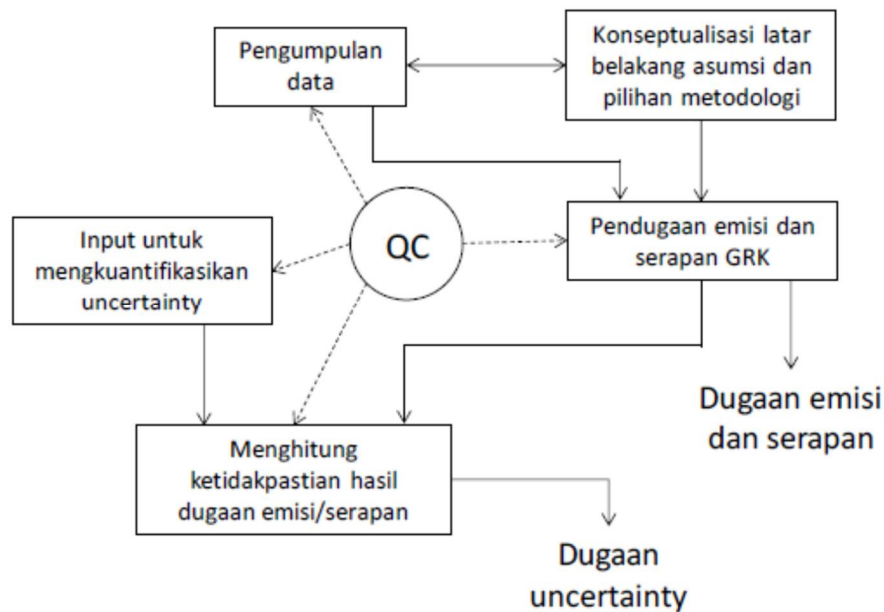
Pengumpulan data

Konseptualisasi latar belakang asumsi dan pilihan metodologi

Input untuk mengkuantifikasikan uncertainty

QC

Pendugaan emisi dan serapan GRK

Dugaan emisi dan serapan

Menghitung ketidakpastian hasil dugaan emisi/serapan

Dugaan uncertainty